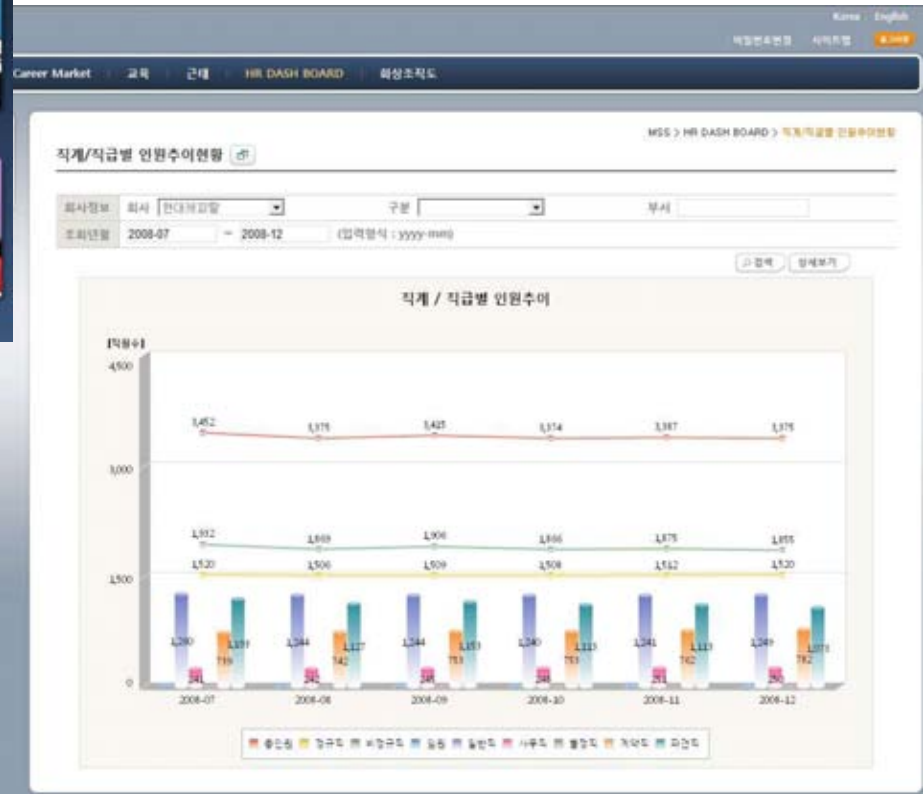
Korea English

비밀번호변경 사이트맵 로그아웃

Career Market | 교육 | 근태 | HR DASH BOARD | 화상조직도

MSS > HR DASH BOARD > 직계/직급별 인원추이현황

직계/직급별 인원추이현황

회사정보 회사 현대위아말 구분 부서

조회년월 2008-07 ~ 2008-12 (입력형식 : yyyy-mm)

검색 상세보기

직계 / 직급별 인원추이

[직원수]

4,500

3,000

1,500

0

3,452 3,375 3,425 3,374 3,387 3,375

1,932 1,869 1,906 1,866 1,875 1,855

1,520 1,506 1,509 1,508 1,512 1,520

1,280 1,244 1,244 1,240 1,241 1,249

1,157 1,127 1,153 1,113 1,113 1,073

759 742 753 753 762 782

241 245 246 248 251 250

2008-07 2008-08 2008-09 2008-10 2008-11 2008-12

총인원 정규직 비정규직 임원 일반직 사무직 별정직 계약직 파견직